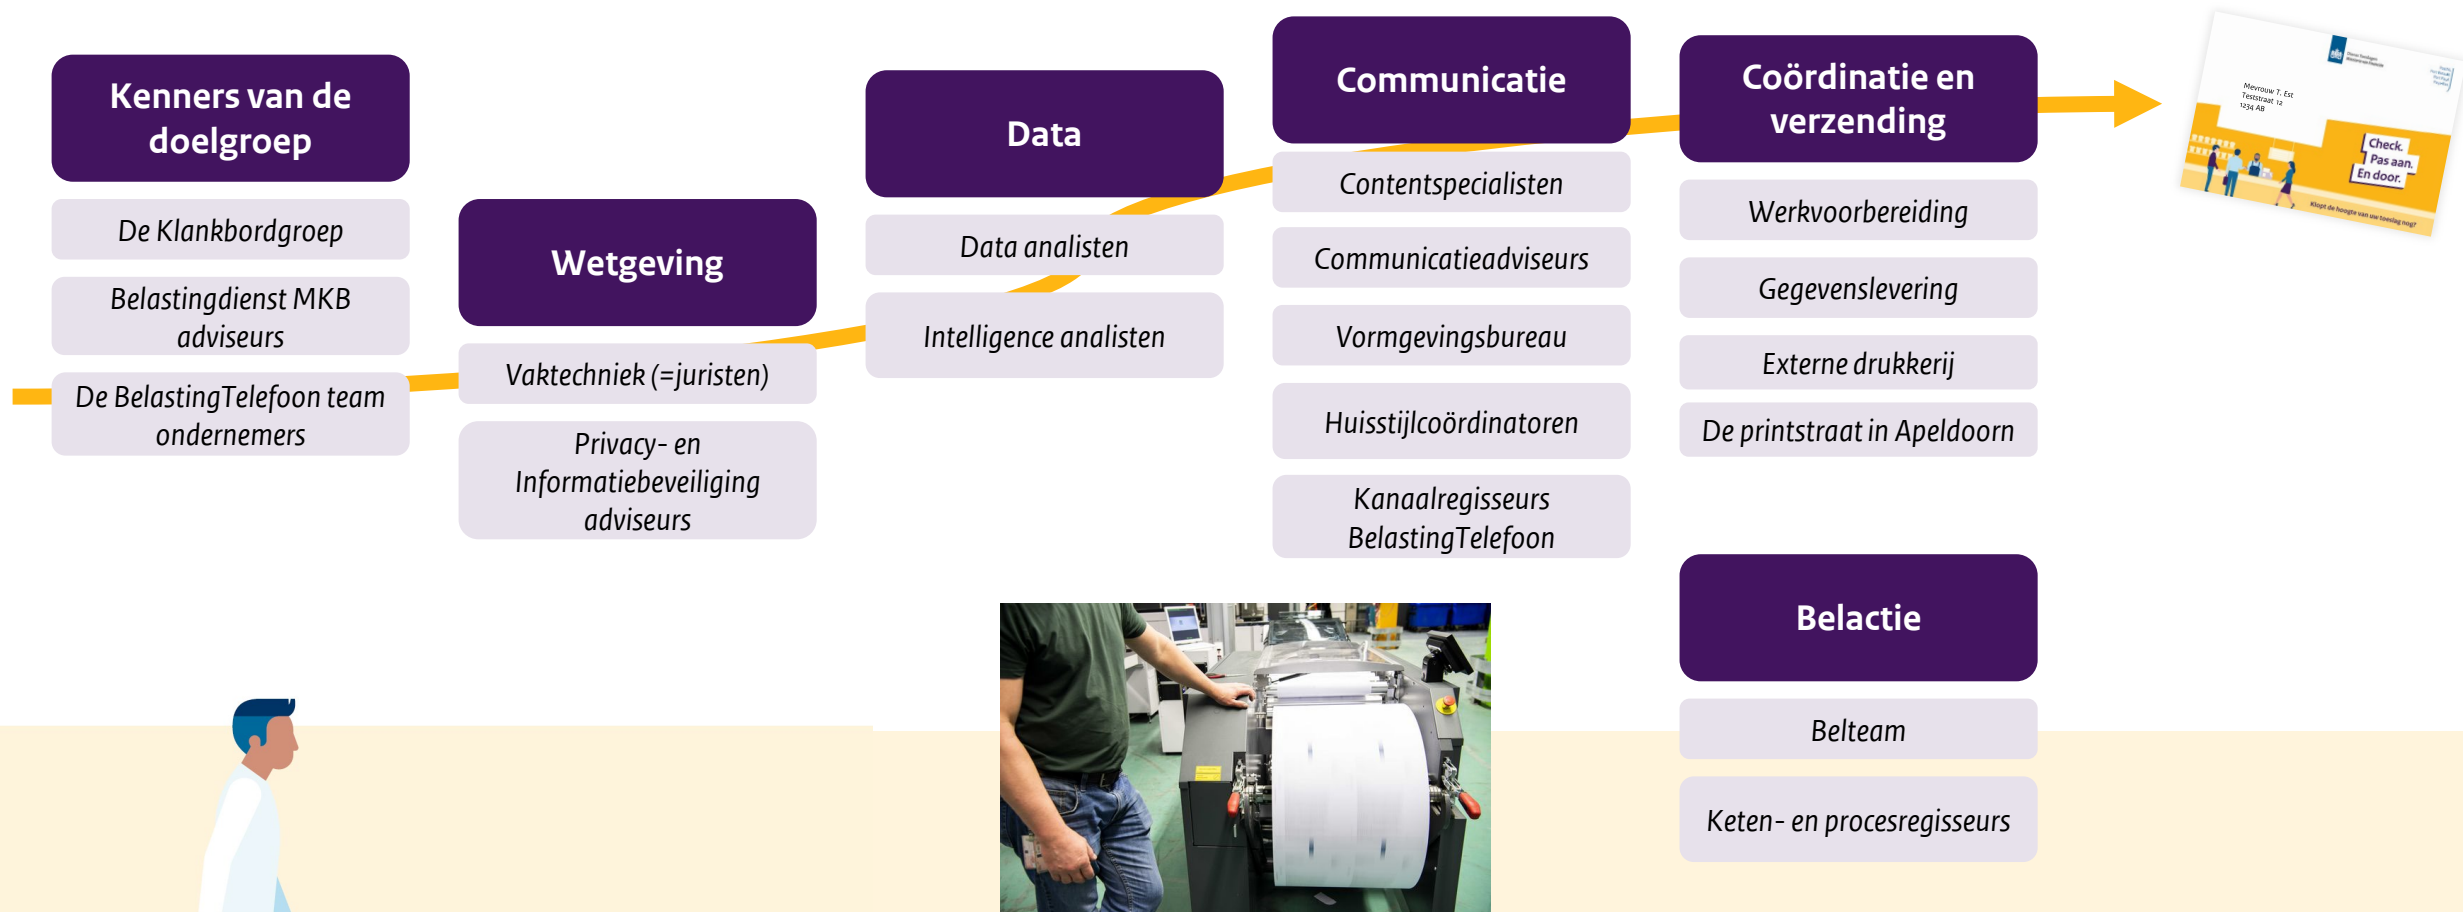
Kenners van de doelgroep

De Klankbordgroep

Belastingdienst MKB adviseurs

De BelastingTelefoon team ondernemers

Wetgeving

Vaktechniek (=juristen)

Privacy- en Informatiebeveiliging adviseurs

Data

Data analisten

Intelligence analisten

Communicatie

Contentspecialisten

Communicatieadviseurs

Vormgevingsbureau

Huisstijlcoördinatoren

Kanaalregisseurs BelastingTelefoon

Coördinatie en verzending

Werkvoorbereiding

Gegevenslevering

Externe drukkerij

De printstraat in Apeldoorn

Belactie

Belteam

Keten- en procesregisseurs

Mevrouw T. Est
Teststraat 12
1234 AB

Check.
Pas aan.
En door.

Klopt de hoogte van uw toeslag nog?